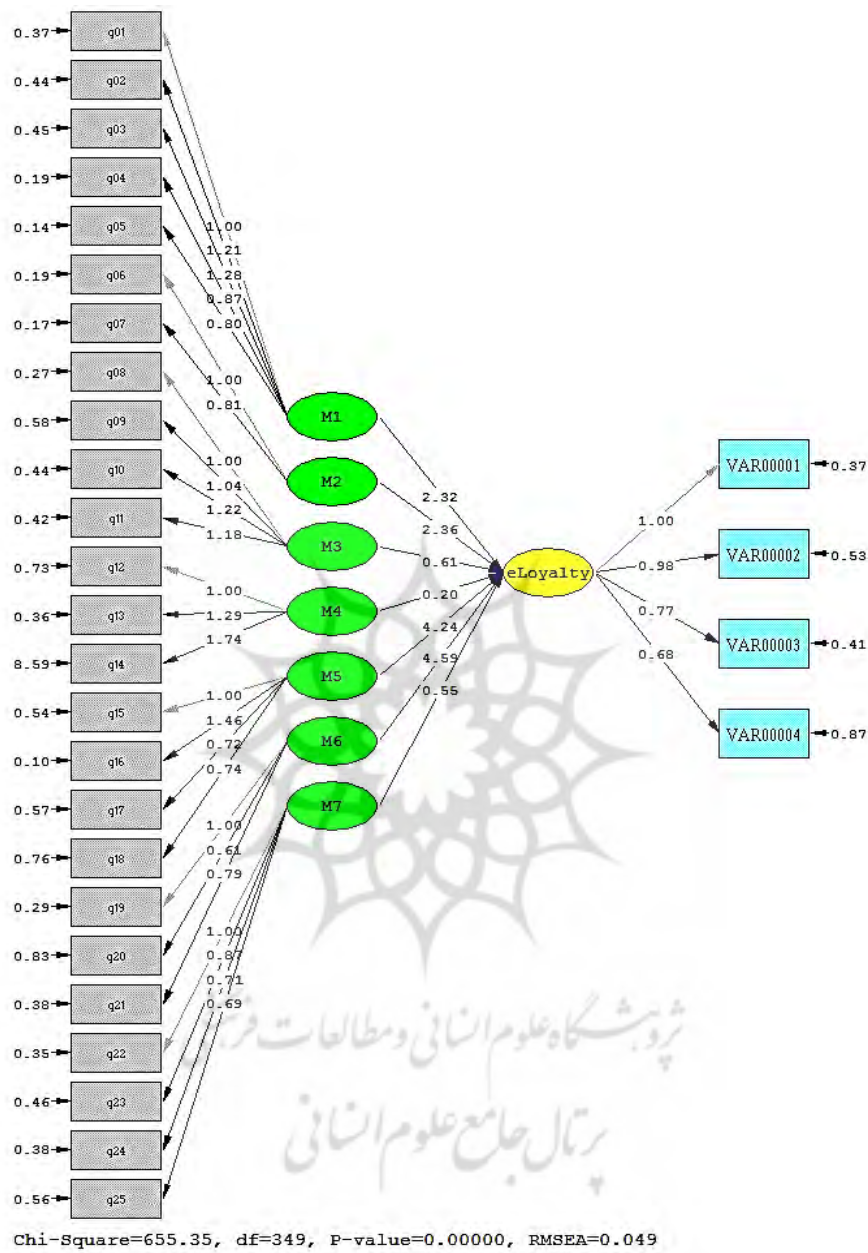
0.37 q01
0.44 q02
0.45 q03
0.19 q04
0.14 q05
0.19 q06
0.17 q07
0.27 q08
0.58 q09
0.44 q10
0.42 q11
0.73 q12
0.36 q13
8.59 q14
0.54 q15
0.10 q16
0.57 q17
0.76 q18
0.29 q19
0.83 q20
0.38 q21
0.35 q22
0.46 q23
0.38 q24
0.56 q25

1.00
1.21
1.28
0.87
0.80
1.00
0.81
1.00
1.04
1.22
1.18
1.00
1.29
1.74
1.00
1.46
0.72
0.74
1.00
0.61
0.79
1.00
0.87
0.71
0.69

M1
M2
M3
M4
M5
M6
M7

2.32
2.36
0.61
0.20
4.24
4.59
0.55

eLoyalty

1.00
0.98
0.77
0.68

VAR00001 0.37
VAR00002 0.53
VAR00003 0.41
VAR00004 0.87

پژوهشگاه علوم انسانی و مطالعات فرهنگی
پرتال جامع علوم انسانی

Chi-Square=655.35, df=349, P-value=0.00000, RMSEA=0.049